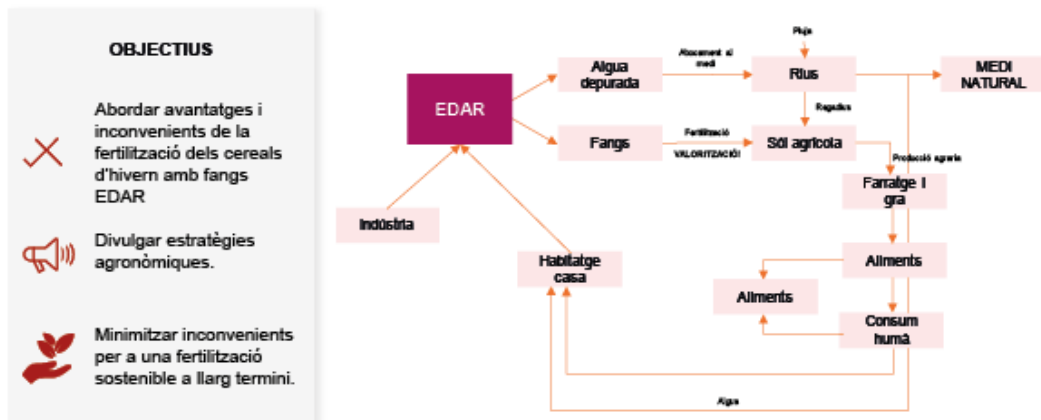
OBJECTIUS

Abordar avantatges i inconvenients de la fertilització dels cereals d'hivern amb fangs EDAR

Divulgar estratègies agronòmiques.

Minimitzar inconvenients per a una fertilització sostenible a llarg termini.

EDAR

Aigua depurada

Abocament al medi

Pluja

Rius

MEDI NATURAL

Regadius

Fangs

Fertilització

VALORITZACIÓ

Sòl agrícola

Producció agrària

Farratge i gra

Indústria

Habitatge casa

Aliments

Aliments

Consum humà

Aigua